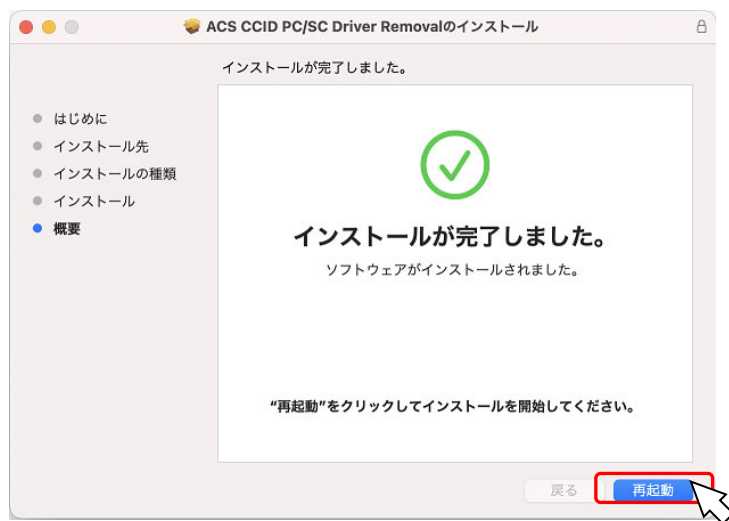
ACS CCID PC/SC Driver Removalのインストール

インストールが完了しました。

はじめに
インストール先
インストールの種類
インストール
概要

インストールが完了しました。

ソフトウェアがインストールされました。

"再起動"をクリックしてインストールを開始してください。

戻る
再起動